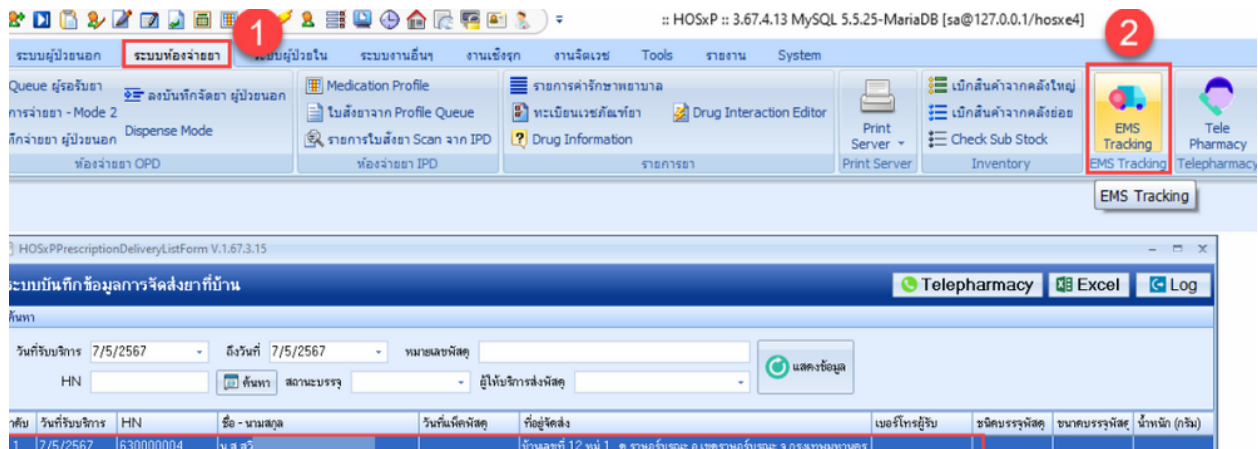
:: HOSxP :: 3.67.4.13 MySQL 5.5.25-MariaDB [sa@127.0.0.1/hosxe4]

ระบบผู้ป่วยนอก ระบบห้องจ่ายยา 1 ระบบผู้ป่วยใน ระบบงานอื่นๆ งานเชิงรุก งานจิตเวช Tools รายงาน System 2

Queue ผู้รอรับยา
การจ่ายยา - Mode 2
ทึกจ่ายยา ผู้ป่วยนอก
ลงบันทึกจัดยา ผู้ป่วยนอก
Dispense Mode
ห้องจ่ายยา OPD

Medication Profile
ใบสั่งยาจาก Profile Queue
รายการใบสั่งยา Scan จาก IPD
ห้องจ่ายยา IPD

รายการค่ารักษาพยาบาล
ทะเบียนเวชภัณฑ์ยา
Drug Information
Drug Interaction Editor
รายการยา

Print Server
Print Server

เบิกสินค้าจากคลังใหญ่
เบิกสินค้าจากคลังย่อย
Check Sub Stock
Inventory

EMS Tracking
EMS Tracking

Tele Pharmacy
Telepharmacy

EMS Tracking

HOSxPPrescriptionDeliveryListForm V.1.67.3.15

ระบบบันทึกข้อมูลการจัดส่งยาที่บ้าน

Telepharmacy Excel Log

ค้นหา

วันที่รับบริการ 7/5/2567 ถึงวันที่ 7/5/2567 หมายเลขพัสดุ
HN ค้นหา สถานะบรรจุ ผู้ให้บริการส่งพัสดุ
แสดงข้อมูล

| ลำดับ | วันที่รับบริการ | HN | ชื่อ - นามสกุล | วันที่แพ็คพัสดุ | ที่อยู่จัดส่ง | เบอร์โทรผู้รับ | ชนิดบรรจุพัสดุ | ขนาดบรรจุพัสดุ | น้ำหนัก (กรัม) |
|---|---|---|---|---|---|---|---|---|---|
| 1 | 7/5/2567 | 630000004 | น.ส.สุวิ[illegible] | | บ้านเลขที่ 12 หมู่ 1 ต.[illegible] | | | | |